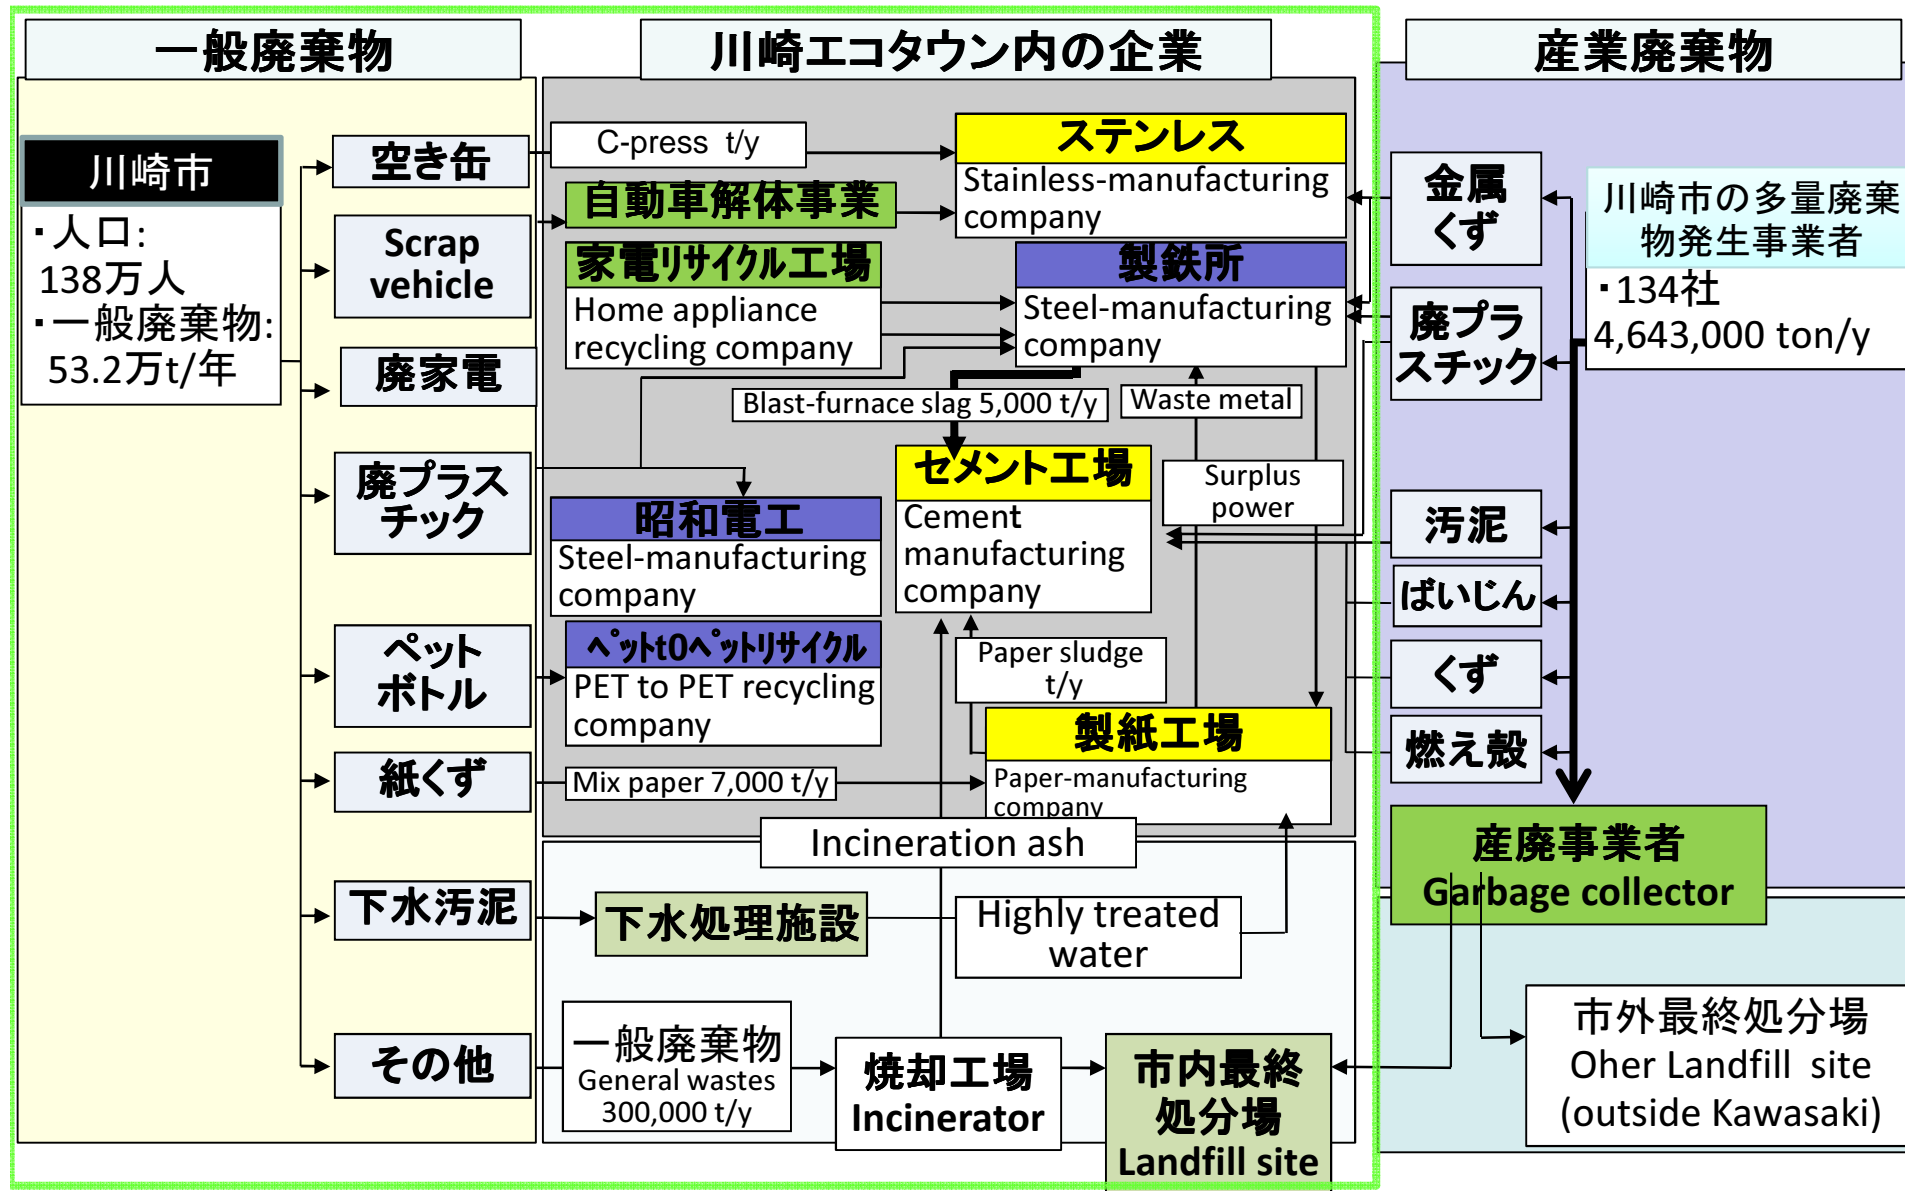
一般廃棄物

川崎エコタウン内の企業

産業廃棄物

川崎市
・人口: 138万人
・一般廃棄物: 53.2万t/年

空き缶

Scrap vehicle

廃家電

廃プラスチック

ペットボトル

紙くず

下水汚泥

その他

C-press t/y

自動車解体事業

家電リサイクル工場
Home appliance recycling company

ステンレス
Stainless-manufacturing company

製鉄所
Steel-manufacturing company

Blast-furnace slag 5,000 t/y

Waste metal

セメント工場
Cement manufacturing company

Surplus power

昭和電工
Steel-manufacturing company

ﾍﾟｯﾄtoﾍﾟｯﾄﾘｻｲｸﾙ
PET to PET recycling company

Paper sludge t/y

製紙工場
Paper-manufacturing company

Mix paper 7,000 t/y

Incineration ash

下水処理施設

Highly treated water

一般廃棄物
General wastes 300,000 t/y

焼却工場
Incinerator

市内最終処分場
Landfill site

金属くず

廃プラスチック

汚泥

ばいじん

くず

燃え殻

川崎市の多量廃棄物発生事業者
・134社
4,643,000 ton/y

産廃事業者
Garbage collector

市外最終処分場
Oher Landfill site
(outside Kawasaki)